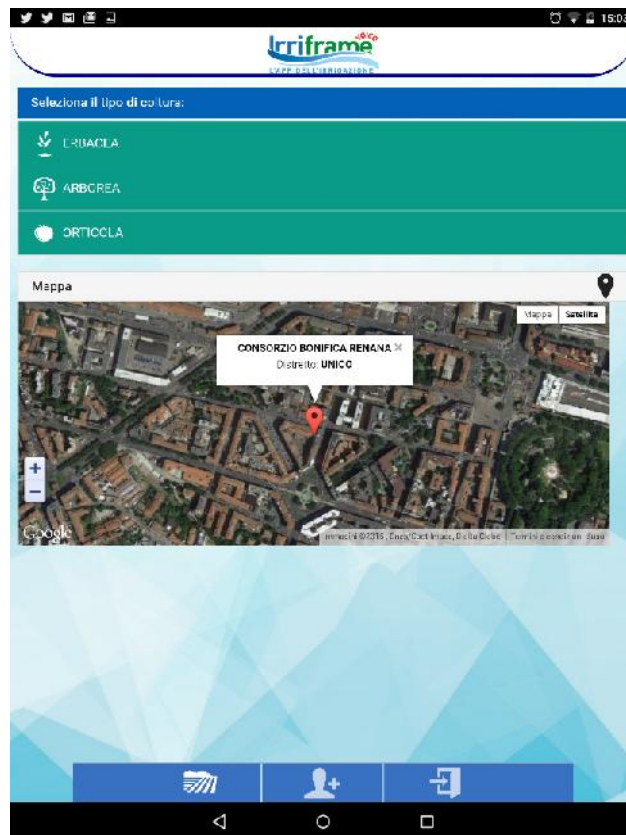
15:03

Irriframe voice

L'APP DELL'IRRIGAZIONE

Seleziona il tipo di coltura:

ERBACEA

ARBOREA

ORTICOLA

Mappa

Mappa Satellite

CONSORZIO BONIFICA RENANA ×
Distretto: UNICO

+
−

Google

Immagini ©2016 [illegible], DigitalGlobe | Termini e condizioni d'uso